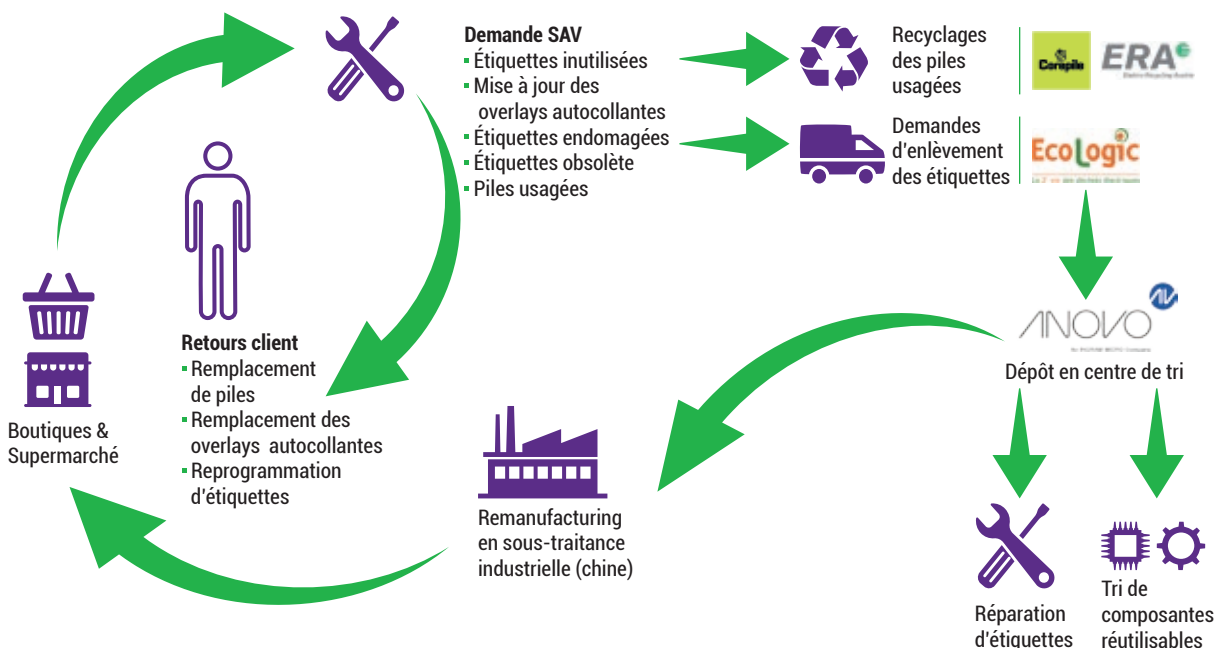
Demande SAV
- Étiquettes inutilisées
- Mise à jour des overlays autocollantes
- Étiquettes endomagées
- Étiquettes obsolète
- Piles usagées

Recyclages des piles usagées

Corepile

ERA
Elektro Recycling Austria

Demandes d'enlèvement des étiquettes

EcoLogic
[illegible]

ANOVO
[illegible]

Dépôt en centre de tri

Réparation d'étiquettes

Tri de composantes réutilisables

Retours client
- Remplacement de piles
- Remplacement des overlays autocollantes
- Reprogrammation d'étiquettes

Boutiques & Supermarché

Remanufacturing en sous-traitance industrielle (chine)